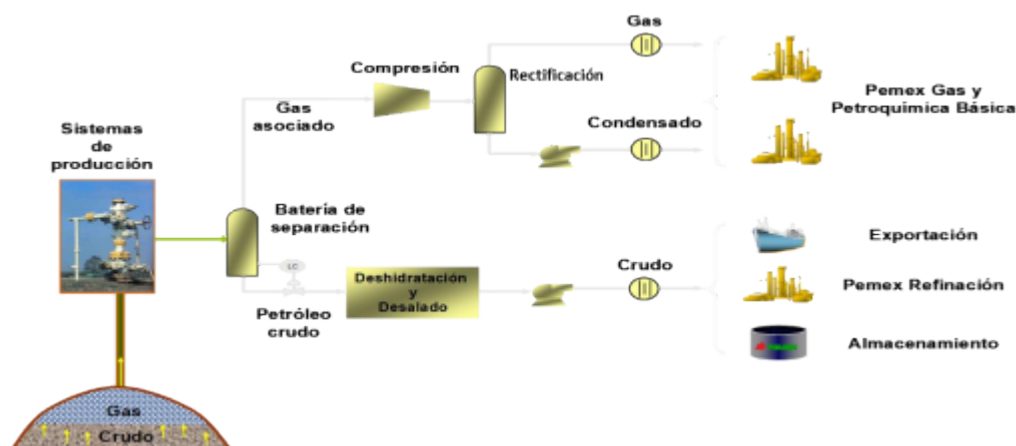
Sistemas de producción

Gas
Crudo

Batería de separación

Gas asociado

Compresión

Rectificación

Gas

Condensado

Pemex Gas y Petroquímica Básica

LC

Petróleo crudo

Deshidratación y Desalado

Crudo

Exportación

Pemex Refinación

Almacenamiento